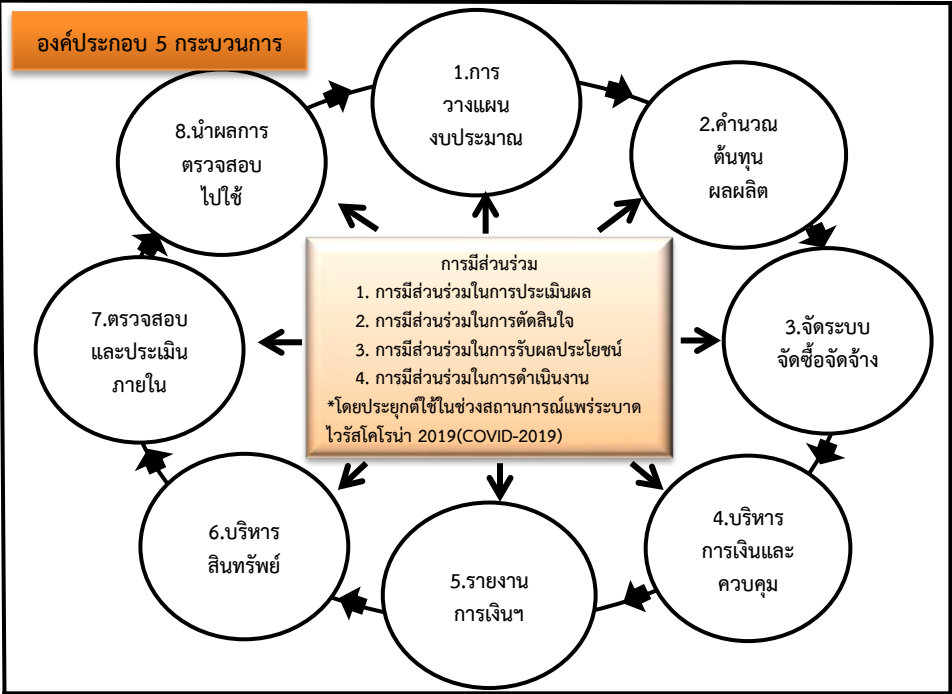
องค์ประกอบ 5 กระบวนการ

1.การวางแผนงบประมาณ

2.คำนวณต้นทุนผลผลิต

3.จัดระบบจัดซื้อจัดจ้าง

4.บริหารการเงินและควบคุม

5.รายงานการเงินฯ

6.บริหารสินทรัพย์

7.ตรวจสอบและประเมินภายใน

8.นำผลการตรวจสอบไปใช้

การมีส่วนร่วม
1. การมีส่วนร่วมในการประเมินผล
2. การมีส่วนร่วมในการตัดสินใจ
3. การมีส่วนร่วมในการรับผลประโยชน์
4. การมีส่วนร่วมในการดำเนินงาน
*โดยประยุกต์ใช้ในช่วงสถานการณ์แพร่ระบาดไวรัสโคโรน่า 2019(COVID-2019)